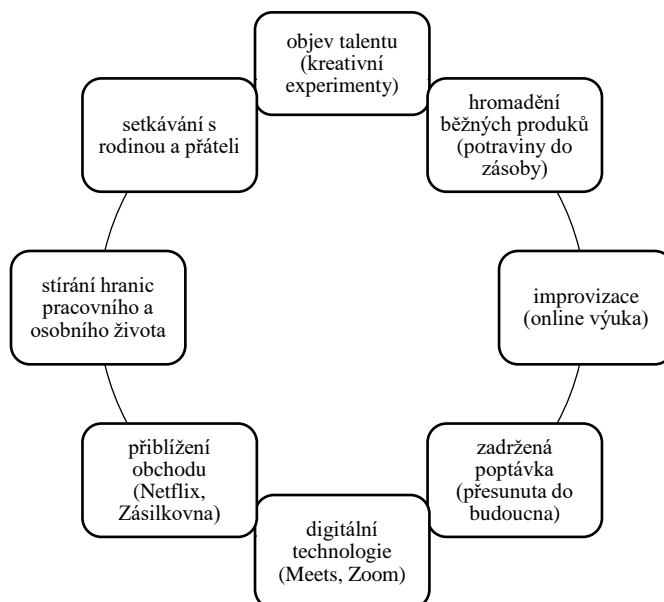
objev talentu (kreativní experimenty)

hromadění běžných produků (potraviny do zásoby)

improvizace (online výuka)

zadržená poptávka (přesunuta do budoucna)

digitální technologie (Meets, Zoom)

přiblížení obchodu (Netflix, Zásilkovna)

stírání hranic pracovního a osobního života

setkávání s rodinou a přáteli